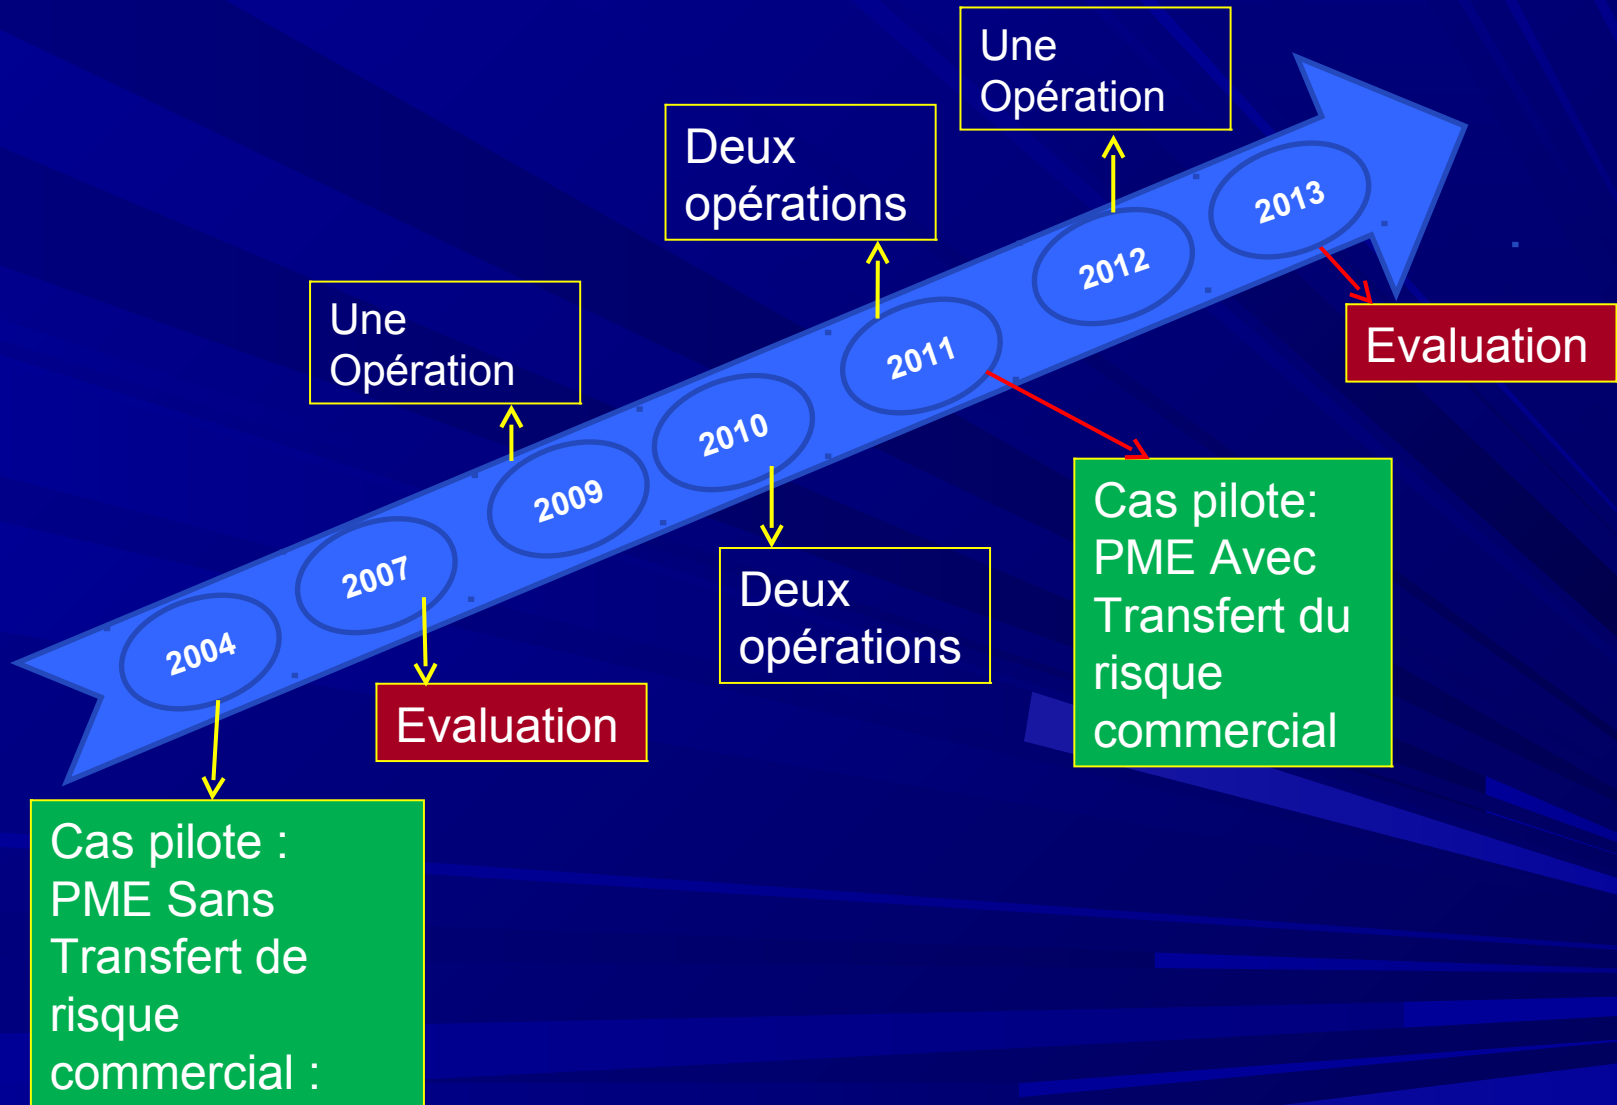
2004

Cas pilote : PME Sans Transfert de risque commercial :

2007

Evaluation

2009

Une Opération

2010

Deux opérations

2011

Deux opérations

Cas pilote: PME Avec Transfert du risque commercial

2012

Une Opération

2013

Evaluation